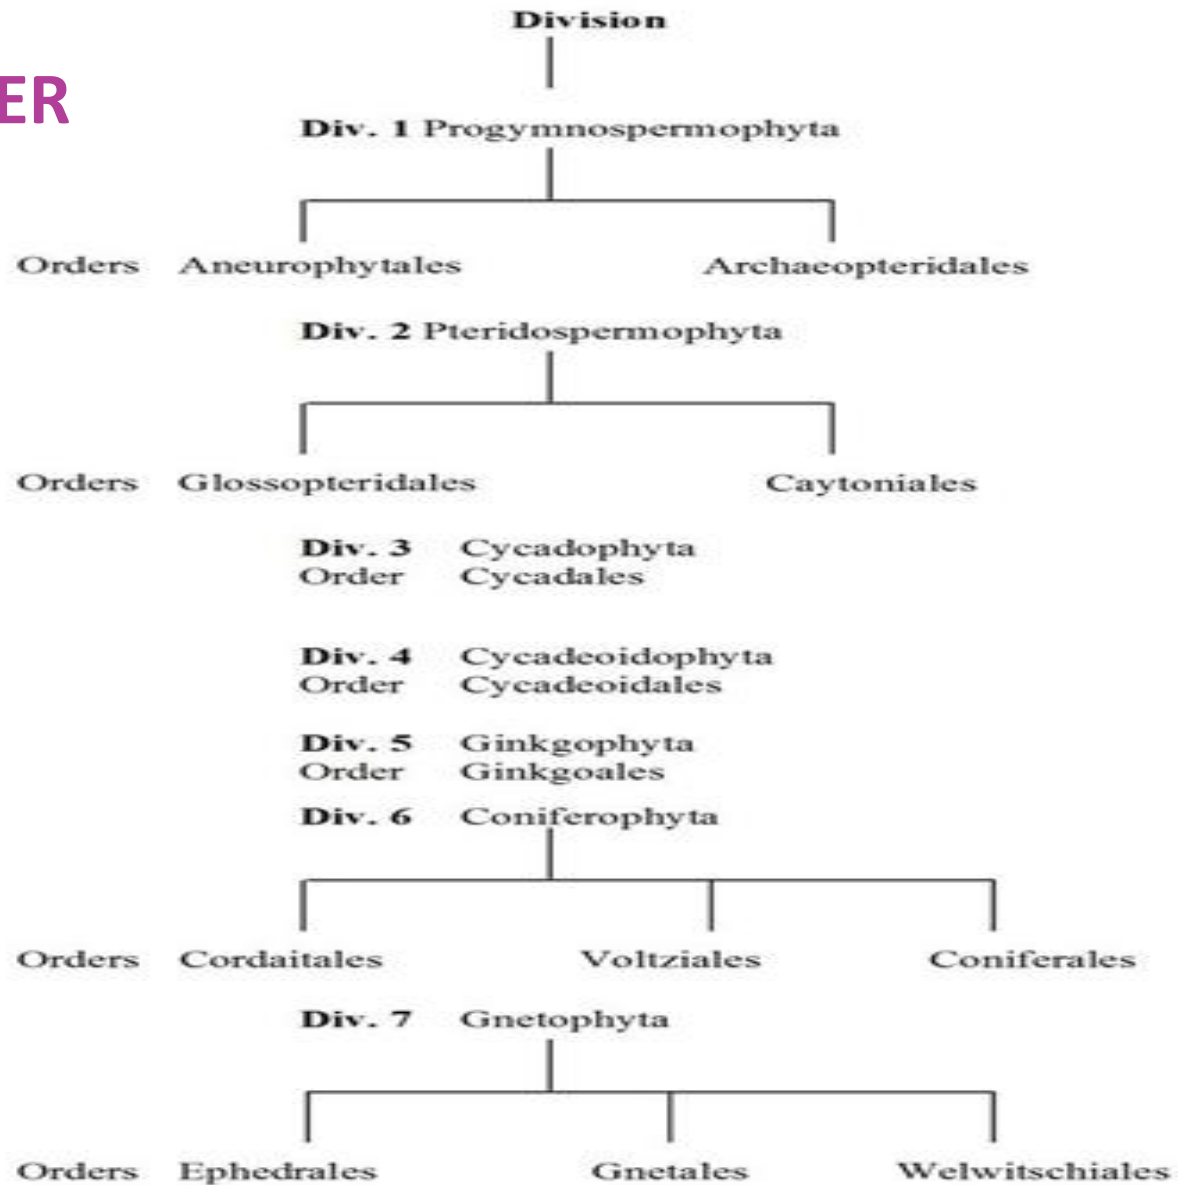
ER

Division

Div. 1 Progymnospermophyta

Orders Aneurophytales Archaeopteridales

Div. 2 Pteridospermophyta

Orders Glossopteridales Caytoniales

Div. 3 Cycadophyta
Order Cycadales

Div. 4 Cycadeoidophyta
Order Cycadeoidales

Div. 5 Ginkgophyta
Order Ginkgoales

Div. 6 Coniferophyta

Orders Cordaitales Voltziales Coniferales

Div. 7 Gnetophyta

Orders Ephedrales Gnetales Welwitschiales